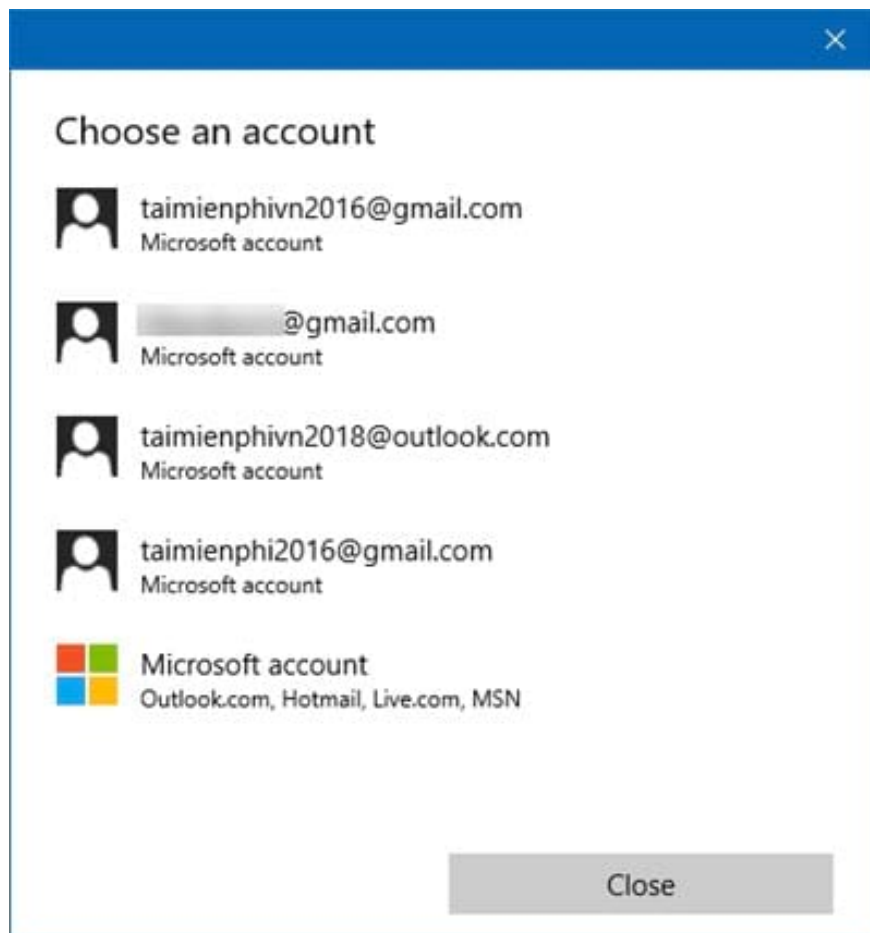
×

Choose an account

taimienphivn2016@gmail.com
Microsoft account

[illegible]@gmail.com
Microsoft account

taimienphivn2018@outlook.com
Microsoft account

taimienphi2016@gmail.com
Microsoft account

Microsoft account
Outlook.com, Hotmail, Live.com, MSN

Close